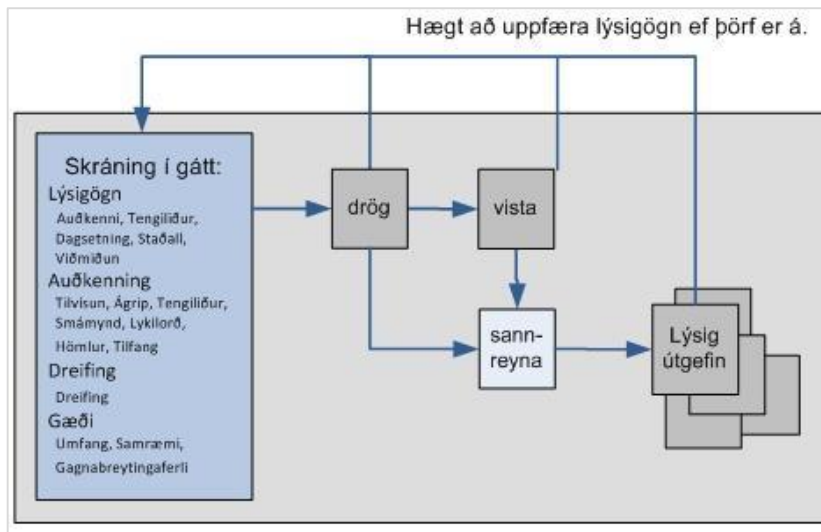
Hægt að uppfæra lýsigögn ef þörf er á.

Skráning í gátt:
Lýsigögn
Auðkenni, Tengiliður, Dagsetning, Staðall, Viðmiðun
Auðkenning
Tilvísun, Ágrip, Tengiliður, Smámynd, Lykilorð, Hömlur, Tilfang
Dreifing
Dreifing
Gæði
Umfang, Samræmi, Gagnabreytingaferli

drög

vista

sannreyna

Lýsig útgefin